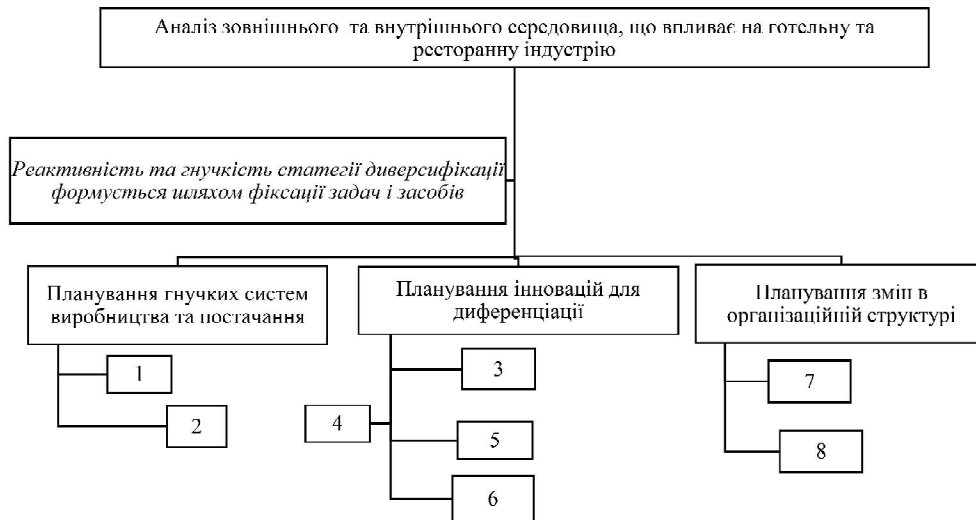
Аналіз зовнішнього та внутрішнього середовища, що впливає на готельну та ресторанну індустрію

Реактивність та гнучкість статегії диверсифікації формується шляхом фіксації задач і засобів

Планування гнучких систем виробництва та постачання

1

2

Планування інновацій для диференціації

3

4

5

6

Планування змін в організаційній структурі

7

8